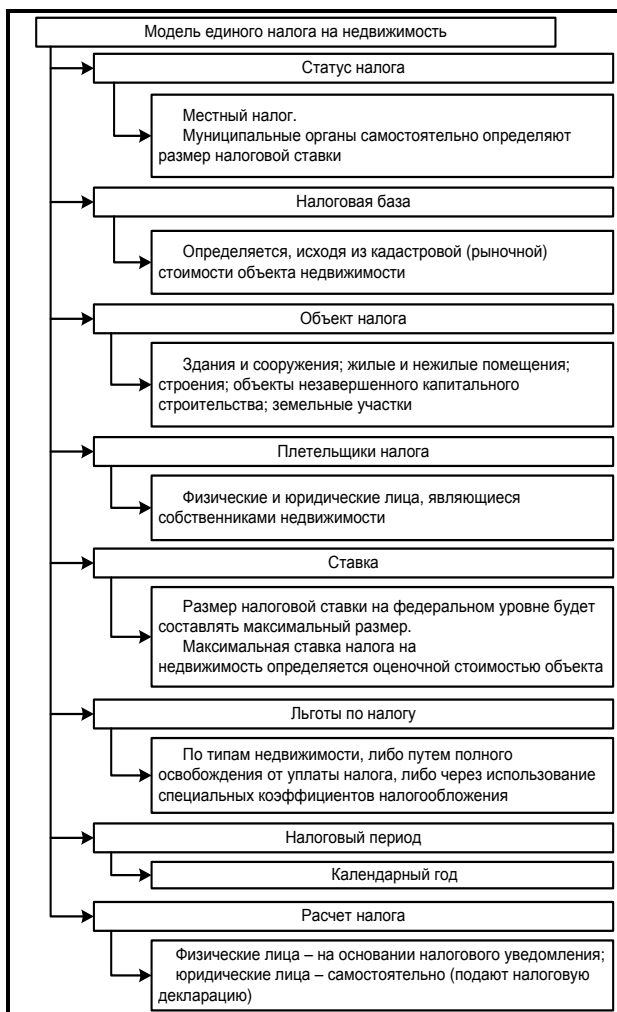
Модель единого налога на недвижимость

Статус налога

Местный налог.
Муниципальные органы самостоятельно определяют размер налоговой ставки

Налоговая база

Определяется, исходя из кадастровой (рыночной) стоимости объекта недвижимости

Объект налога

Здания и сооружения; жилые и нежилые помещения; строения; объекты незавершенного капитального строительства; земельные участки

Плетельщики налога

Физические и юридические лица, являющиеся собственниками недвижимости

Ставка

Размер налоговой ставки на федеральном уровне будет составлять максимальный размер.
Максимальная ставка налога на недвижимость определяется оценочной стоимостью объекта

Льготы по налогу

По типам недвижимости, либо путем полного освобождения от уплаты налога, либо через использование специальных коэффициентов налогообложения

Налоговый период

Календарный год

Расчет налога

Физические лица – на основании налогового уведомления; юридические лица – самостоятельно (подают налоговую декларацию)